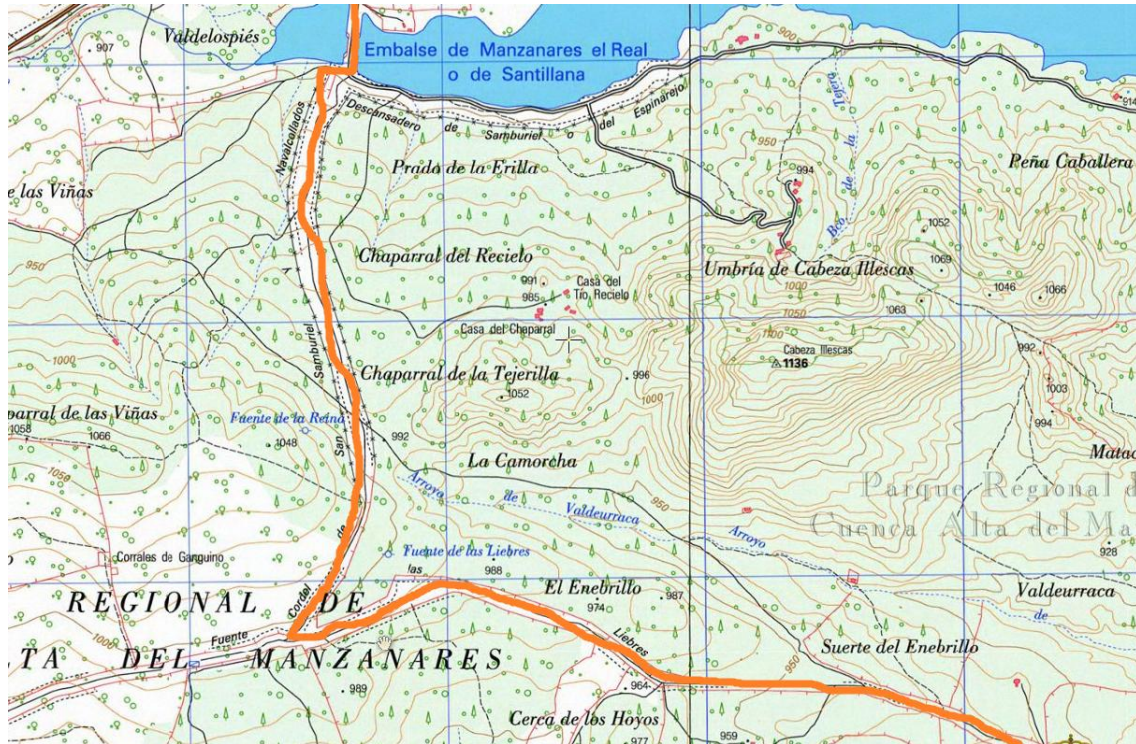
907
Valdelospiés
Embalse de Manzanares el Real
o de Santillana
900
914
Descansadero de Samburiel
del Espinarejo
Navalcallados
Tejera
Prado de la Erilla
950
994
de la
Bco.
Peña Caballera
e las Viñas
1052
1069
Chaparral del Recielo
991
Casa del Tío Recielo
985
Umbría de Cabeza Illescas
1000
1046
1066
950
1050
1063
Casa del Chaparral
1100
992
1000
Samburiel
Chaparral de la Tejerilla
996
Cabeza Illescas
1136
1003
1052
1000
994
parral de las Viñas
Fuente de la Reina
1058
1066
1048
San
992
Matac
La Camorcha
1050
Arroyo
de
950
Parque Regional d
Valdeurraca
Cuenca Alta del Ma
Arroyo
928
Fuente de las Liebres
Corrales de Ganguino
de
las
988
El Enebrillo
987
974
Valdeurraca
REGIONAL DE
Cordel
de
Liebres
1000
Fuente
TA DEL MANZANARES
Suerte del Enebrillo
950
989
964
Cerca de los Hoyos
959
977